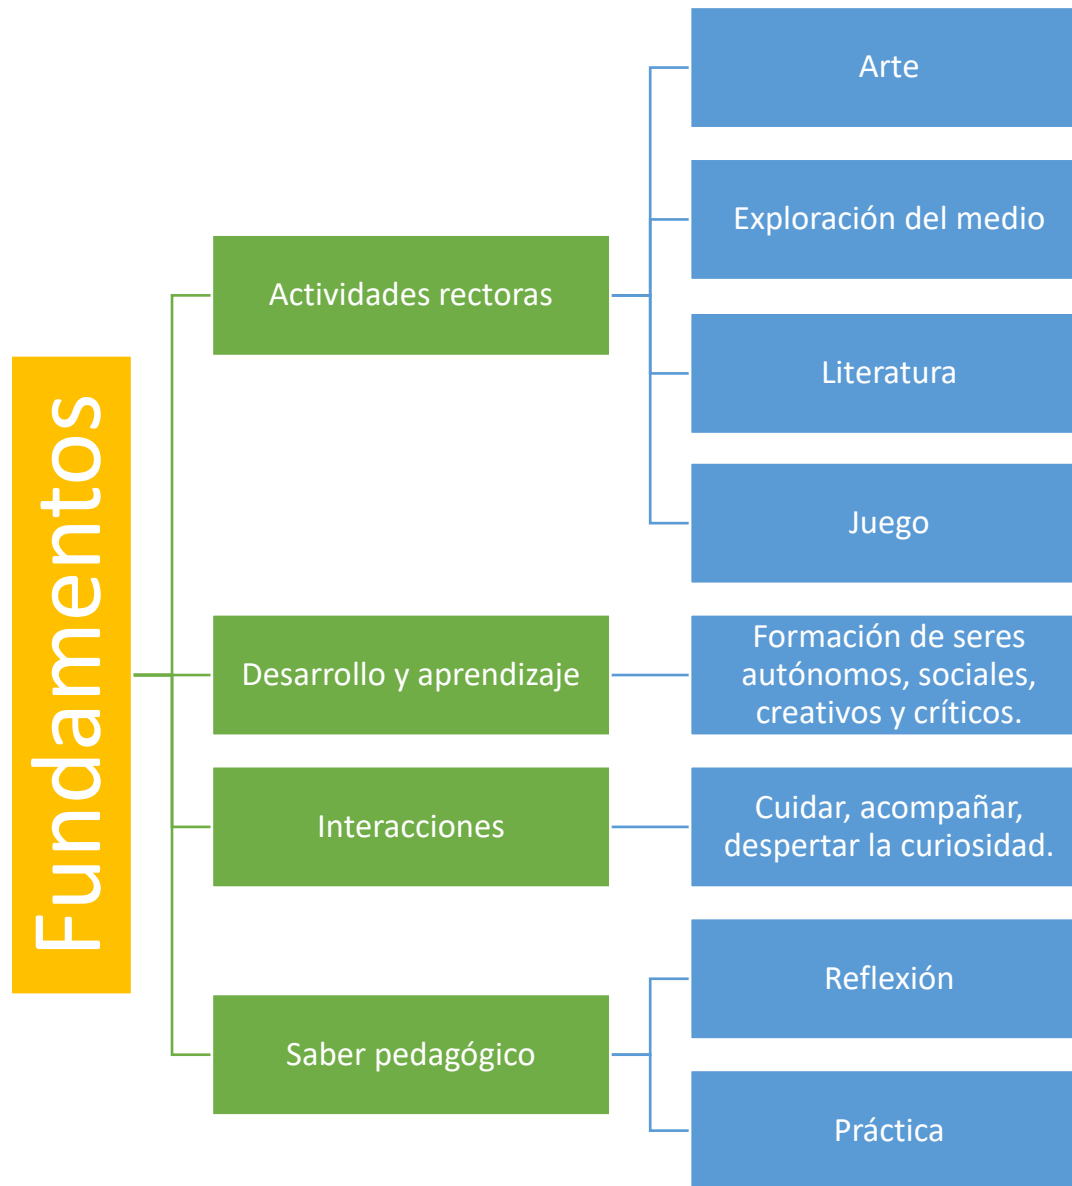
Fundamentos

Actividades rectoras

Arte

Exploración del medio

Literatura

Juego

Desarrollo y aprendizaje

Formación de seres autónomos, sociales, creativos y críticos.

Interacciones

Cuidar, acompañar, despertar la curiosidad.

Saber pedagógico

Reflexión

Práctica